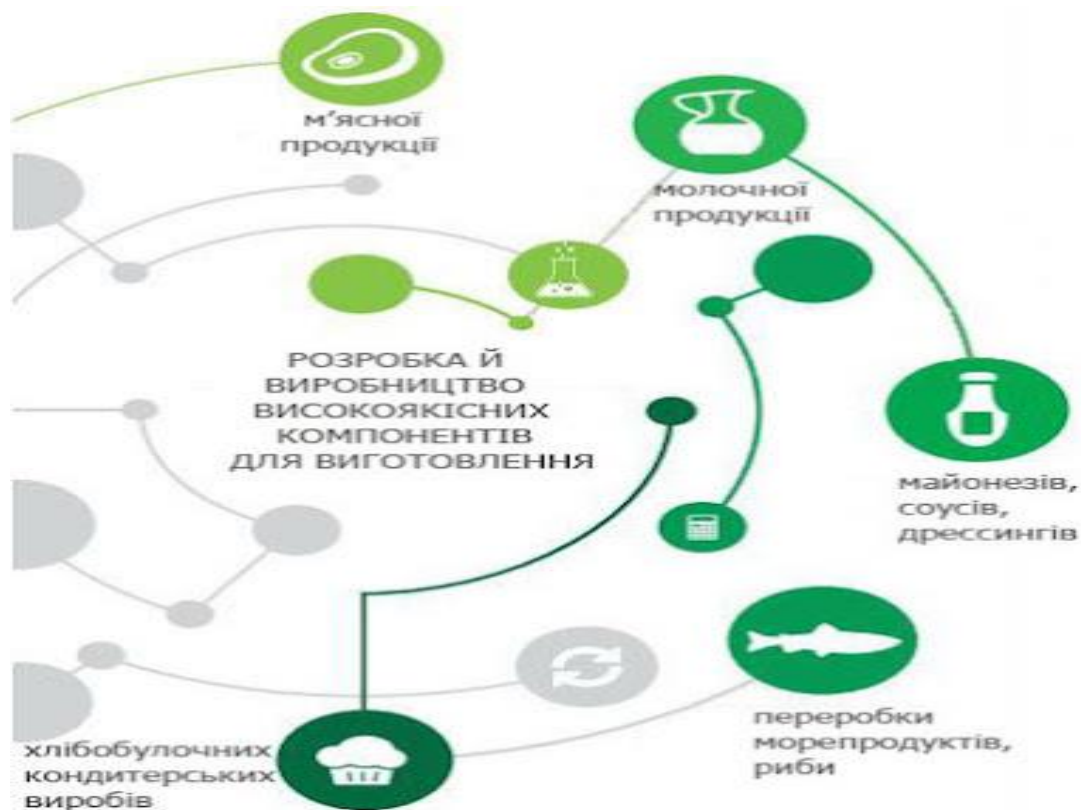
м'ясної продукції

молочної продукції

РОЗРОБКА Й ВИРОБНИЦТВО ВИСОКОЯКІСНИХ КОМПОНЕНТІВ ДЛЯ ВИГОТОВЛЕННЯ

майонезів, соусів, дрессингів

переробки морепродуктів, риби

хлібобулочних кондитерських виробів